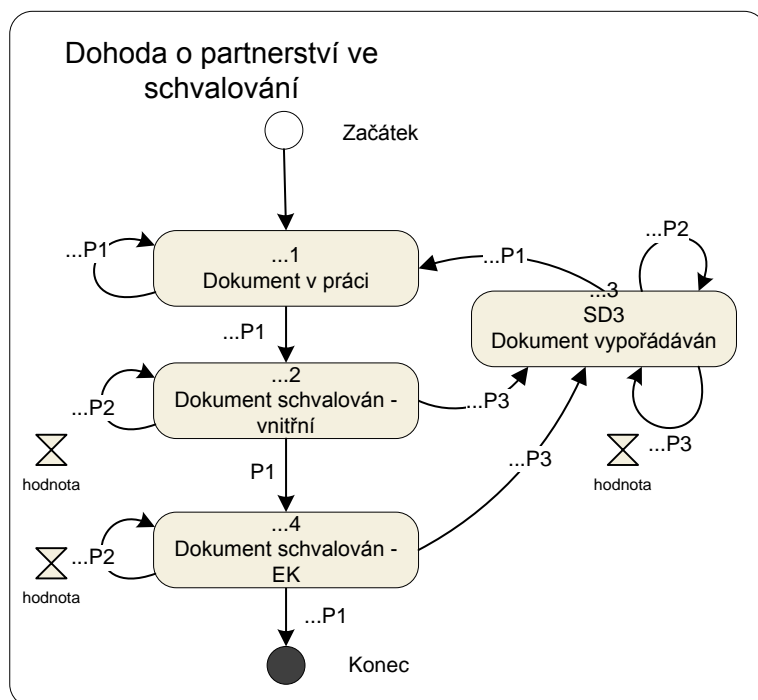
Dohoda o partnerství ve schvalování

Začátek

...P1

...1
Dokument v práci

...P1

...P2

...3
SD3
Dokument vypořádáván

...P1

...P2

...2
Dokument schvalován - vnitřní

...P3

hodnota

P1

...P3

...P3

hodnota

...4
Dokument schvalován - EK

...P2

hodnota

...P1

Konec